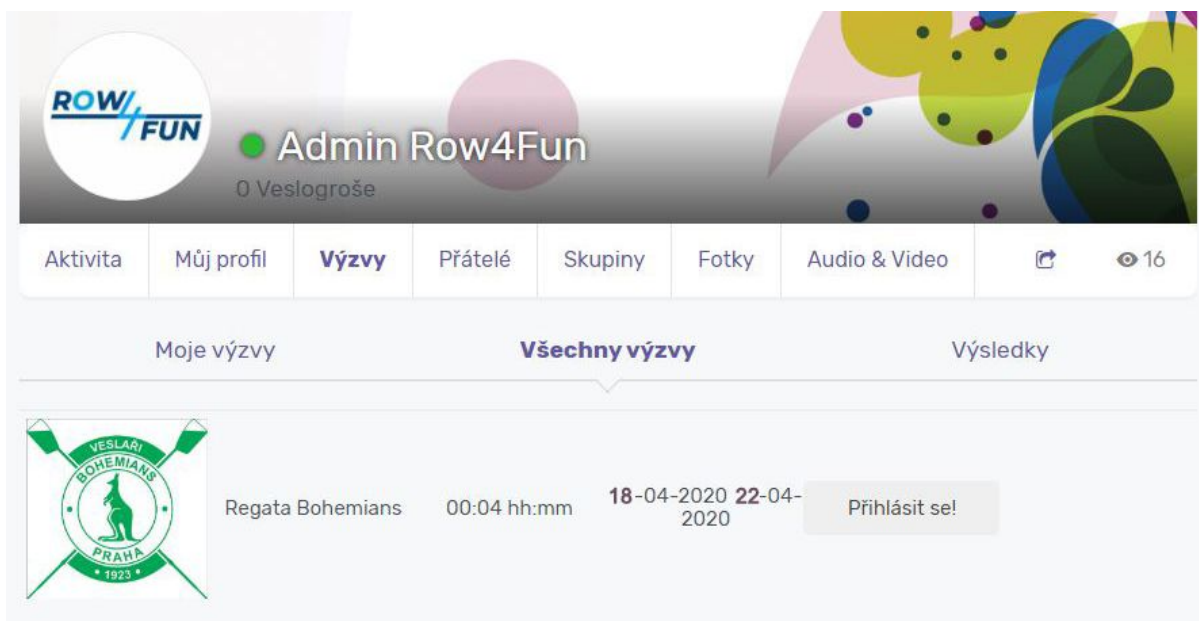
ROW4FUN

Admin Row4Fun

0 Veslogroše

Aktivita | Můj profil | Výzvy | Přátelé | Skupiny | Fotky | Audio & Video | 16

Moje výzvy | Všechny výzvy | Výsledky

VESLAŘI BOHEMIANS PRAHA 1923

Regata Bohemians 00:04 hh:mm 18-04-2020 22-04-2020 Přihlásit se!